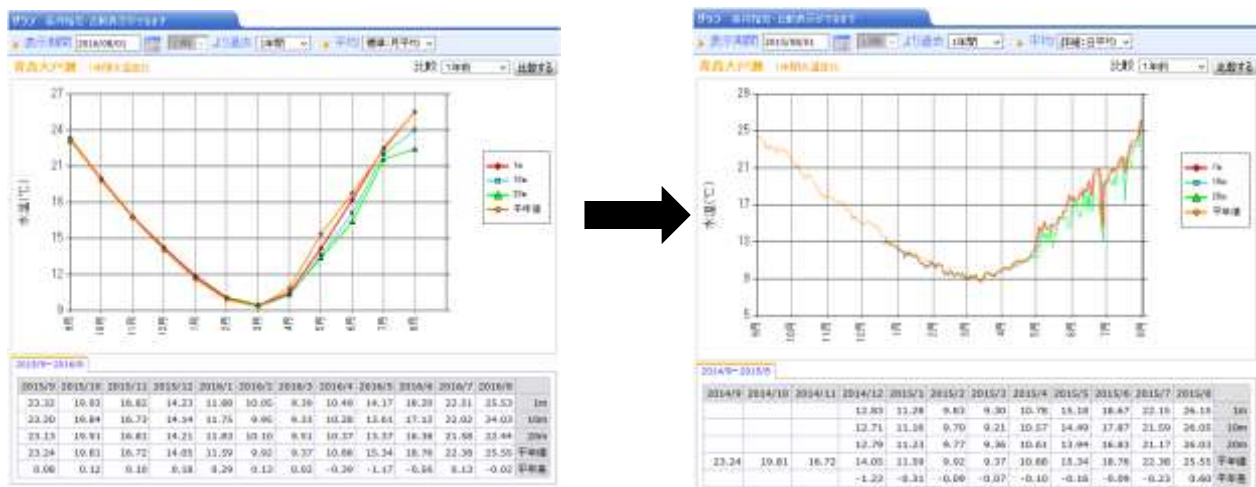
グラフ 期間指定・比較表示ができます

表示期間 2016/08/01 より過去 1年間 平均 標準:月平均

青森大戸瀬 (中間水温合わ)

比較 1年前 比較する

水温(℃)

27
24
21
18
15
12
9

1m
10m
20m
平年値

2015/9~2016/8

| 2015/9 | 2015/10 | 2015/11 | 2015/12 | 2016/1 | 2016/2 | 2016/3 | 2016/4 | 2016/5 | 2016/6 | 2016/7 | 2016/8 | |
|---|---|---|---|---|---|---|---|---|---|---|---|---|
| 23.32 | 19.93 | 16.82 | 14.23 | 11.88 | 10.05 | 9.39 | 10.49 | 14.17 | 18.20 | 22.31 | 25.53 | 1m |
| 23.20 | 19.84 | 16.73 | 14.14 | 11.75 | 9.96 | 9.33 | 10.28 | 13.61 | 17.12 | 22.02 | 24.03 | 10m |
| 23.13 | 19.91 | 16.81 | 14.21 | 11.83 | 10.10 | 9.51 | 10.37 | 13.37 | 16.38 | 21.68 | 22.44 | 20m |
| 23.24 | 19.81 | 16.72 | 14.05 | 11.59 | 9.92 | 9.37 | 10.88 | 15.34 | 18.76 | 22.38 | 25.55 | 平年値 |
| 0.08 | 0.12 | 0.10 | 0.18 | 0.29 | 0.13 | 0.02 | -0.39 | -1.17 | -0.56 | 0.13 | -0.02 | 平年差 |

グラフ 期間指定・比較表示ができます

表示期間 2015/08/01 より過去 1年間 平均 詳細:日平均

青森大戸瀬 (中間水温合わ)

比較 1年前 比較する

水温(℃)

29
25
21
17
13
9
5

1m
10m
20m
平年値

2014/9~2015/8

| 2014/9 | 2014/10 | 2014/11 | 2014/12 | 2015/1 | 2015/2 | 2015/3 | 2015/4 | 2015/5 | 2015/6 | 2015/7 | 2015/8 | |
|---|---|---|---|---|---|---|---|---|---|---|---|---|
| | | | 12.83 | 11.28 | 9.83 | 9.30 | 10.78 | 15.18 | 18.67 | 22.15 | 26.15 | 1m |
| | | | 12.71 | 11.18 | 9.70 | 9.21 | 10.57 | 14.49 | 17.87 | 21.59 | 26.05 | 10m |
| | | | 12.79 | 11.23 | 9.77 | 9.36 | 10.61 | 13.94 | 16.83 | 21.17 | 26.03 | 20m |
| 23.24 | 19.81 | 16.72 | 14.05 | 11.59 | 9.92 | 9.37 | 10.88 | 15.34 | 18.76 | 22.38 | 25.55 | 平年値 |
| | | | -1.22 | -0.31 | -0.09 | -0.07 | -0.10 | -0.16 | -0.09 | -0.23 | 0.60 | 平年差 |